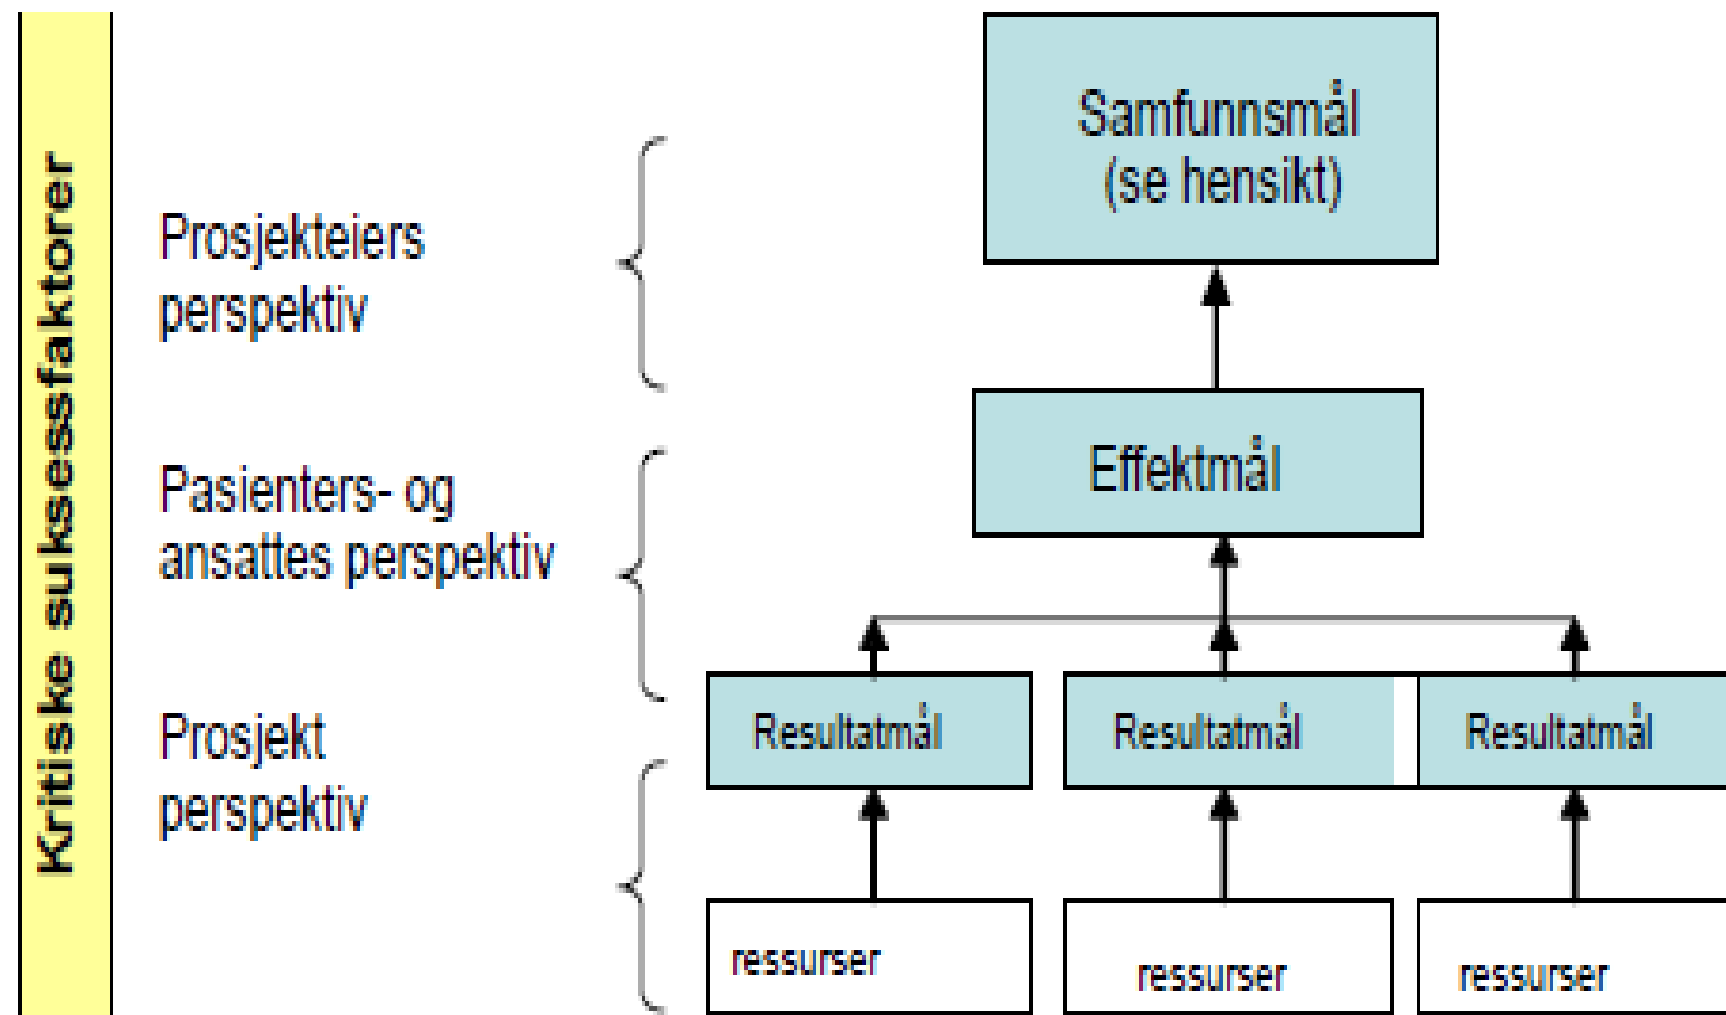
Kritiske suksessfaktorer

Prosjekteiers perspektiv

Pasienters- og ansattes perspektiv

Prosjekt perspektiv

Samfunnsmål (se hensikt)

Effektmål

Resultatmål

Resultatmål

Resultatmål

ressurser

ressurser

ressurser